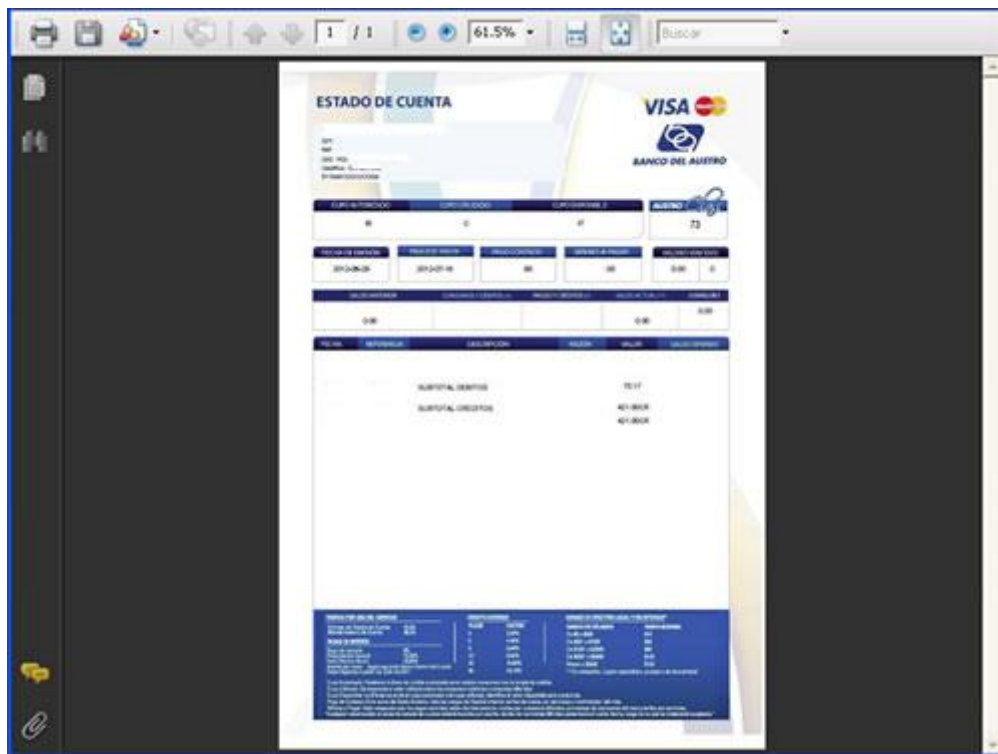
1 / 1 61.5% Buscar

ESTADO DE CUENTA

VISA

BANCO DEL AUSTRO

CUPO AUTORIZADO | CUPO UTILIZADO | CUPO DISPONIBLE
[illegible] | 0 | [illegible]

AUSTRO
73

FECHA DE EMISION | PAGO HASTA | PAGO CONTADO | MINIMO A PAGAR | VALORES VENCIDOS
2013-06-29 | 2013-07-16 | .00 | .00 | 0.00 | 0

SALDO ANTERIOR | CONSUMOS Y DEBITOS | PAGOS Y CREDITOS | SALDO ACTUAL | CONSUMO
0.00 | | | 0.00 | 0.00

FECHA | REFERENCIA | DESCRIPCION | RAZON | VALOR | SALDO DIFERIDO

SUBTOTAL DEBITOS 70.17

SUBTOTAL CREDITOS 421.00CR
421.00CR

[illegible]